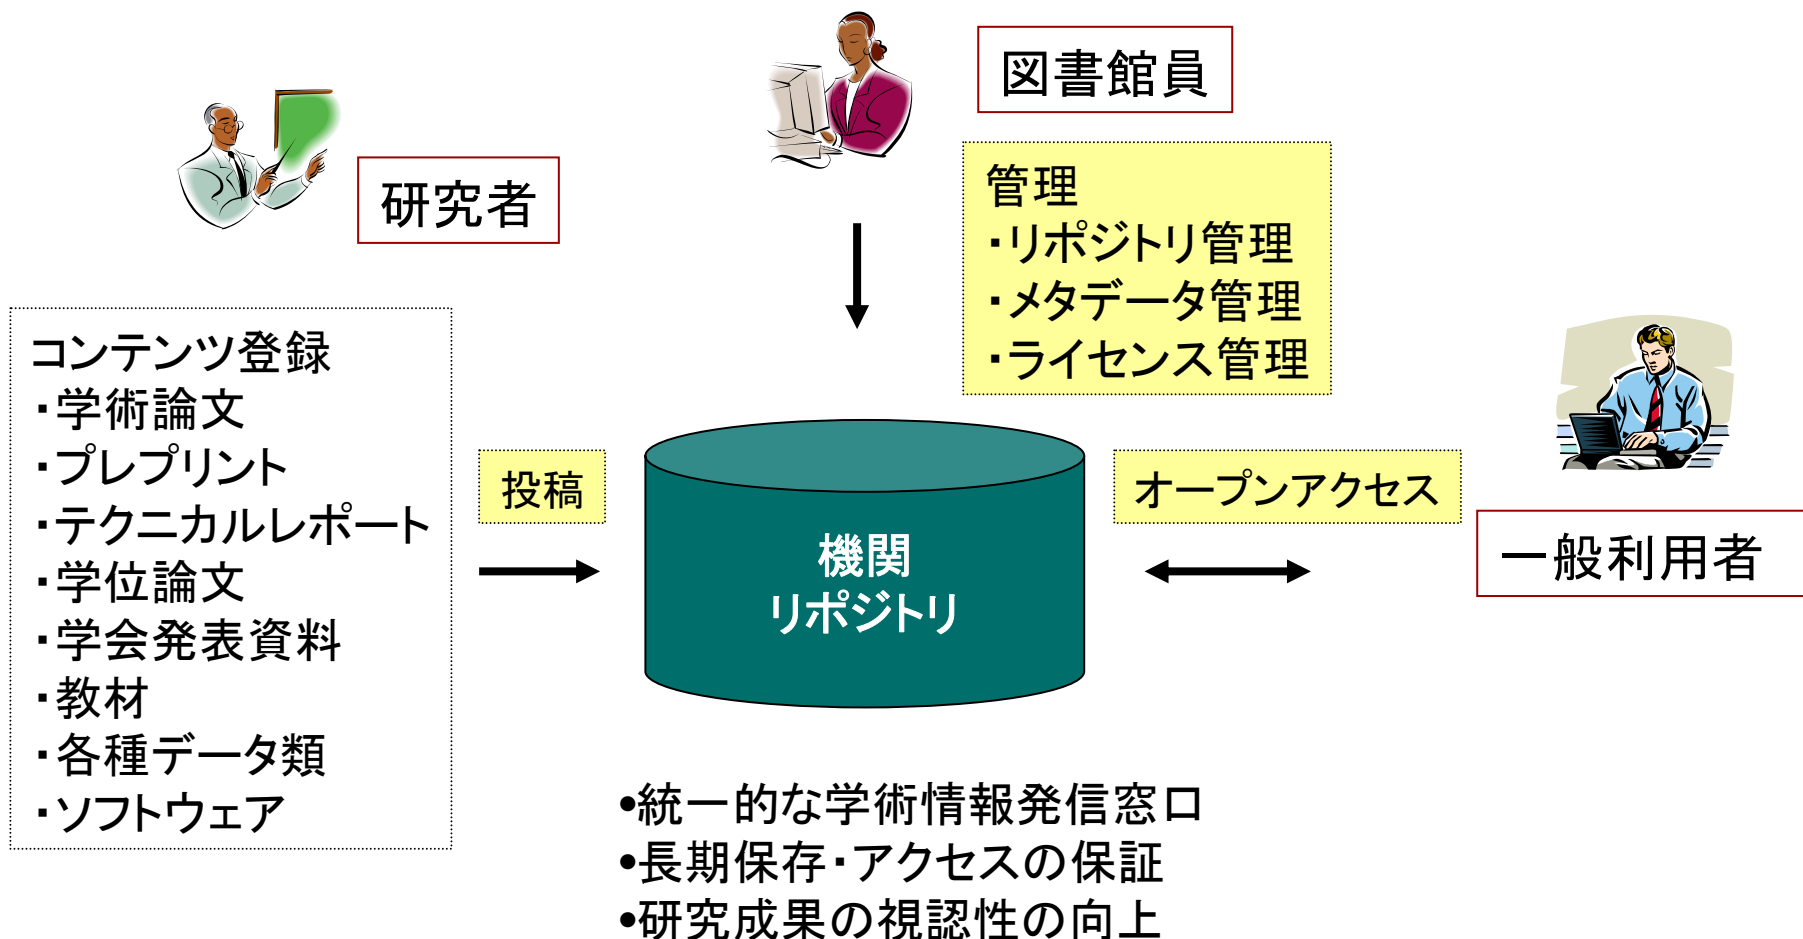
図書館員

研究者

管理
・リポジトリ管理
・メタデータ管理
・ライセンス管理

コンテンツ登録
・学術論文
・プレプリント
・テクニカルレポート
・学位論文
・学会発表資料
・教材
・各種データ類
・ソフトウェア

投稿

機関
リポジトリ

オープンアクセス

一般利用者

•統一的な学術情報発信窓口
•長期保存・アクセスの保証
•研究成果の視認性の向上